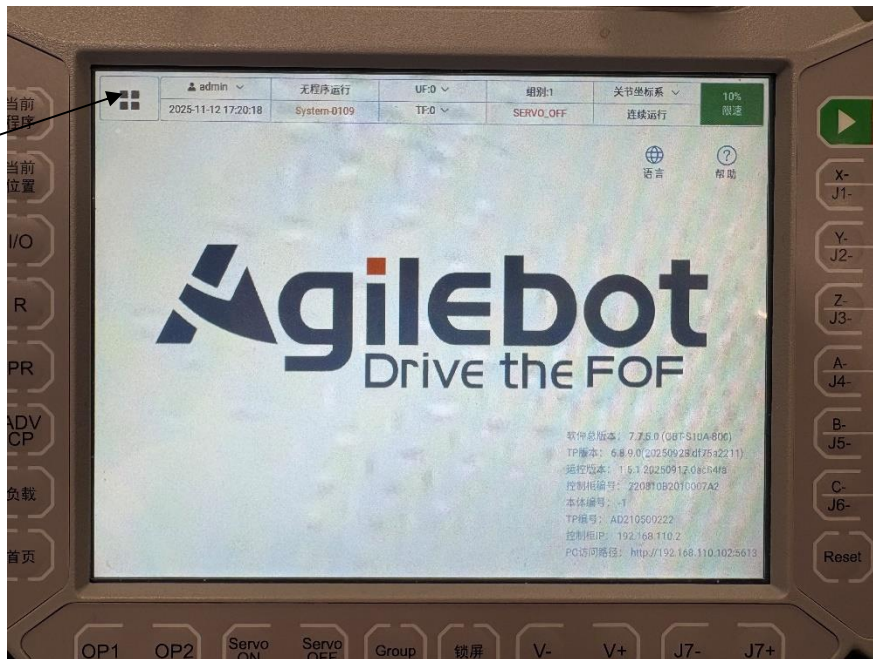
当前程序

当前位置

I/O

R

PR

ADV CP

负载

首页

| admin | 无程序运行 | UF:0 | 组别:1 | 关节坐标系 | 10% 微速 |
|---|---|---|---|---|---|
| 2025-11-12 17:20:18 | System-0109 | TF:0 | SERVO_OFF | 连续运行 | |

语言 帮助

Agilebot
Drive the FOF

软件总版本: 7.7.5.0 (OBT-S10A-800)
TP版本: 6.8.9.0(20250923.df75a2211)
运控版本: 1.5.1 20250917.0ac64f8
控制柜编号: 220810B2010007A2
本体编号: -1
TP编号: AD210500222
控制柜IP: 192.168.110.2
PC访问路径: http://192.168.110.102:5613

X- J1-

Y- J2-

Z- J3-

A- J4-

B- J5-

C- J6-

Reset

OP1 OP2 Servo ON Servo OFF Group 锁屏 V- V+ J7- J7+